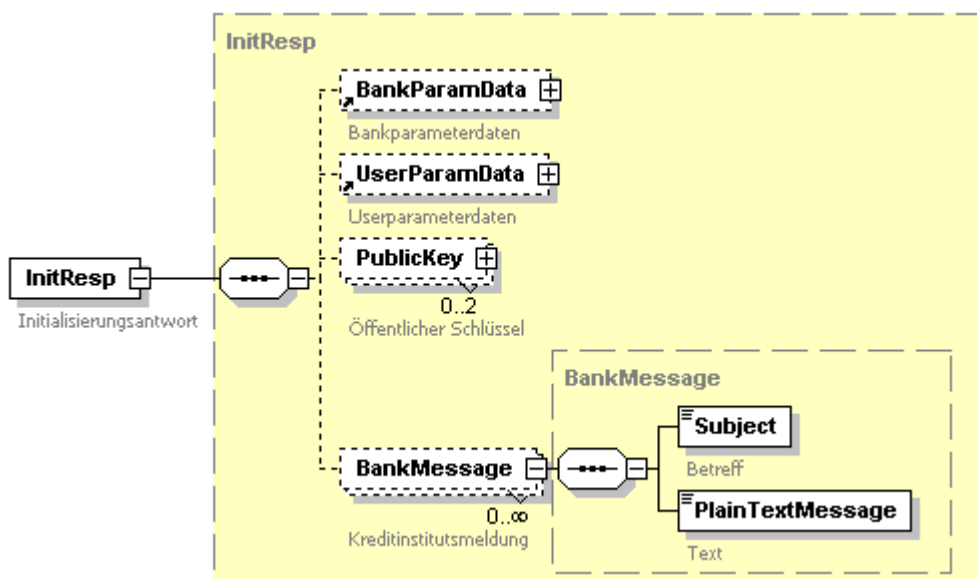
InitResp

InitResp
Initialisierungsantwort

BankParamData
Bankparameterdaten

UserParamData
Userparameterdaten

PublicKey
0..2
Öffentlicher Schlüssel

BankMessage
0..∞
Kreditinstitutsmeldung

BankMessage

Subject
Betreff

PlainTextMessage
Text